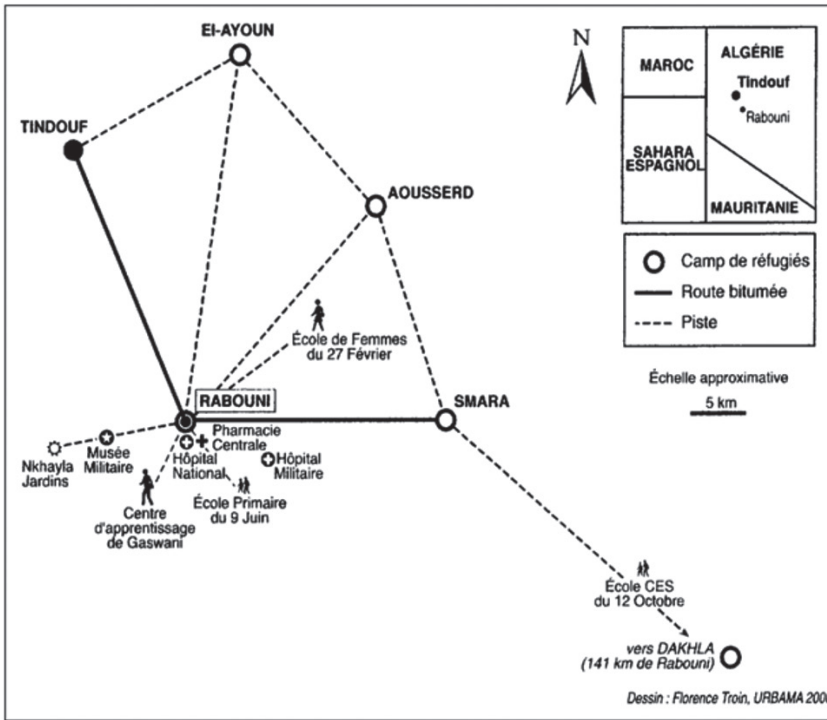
El-AYOUN

TINDOUF

AOUSSERD

N

MAROC

ALGÉRIE

Tindouf

Rabouni

SAHARA ESPAGNOL

MAURITANIE

Camp de réfugiés

Route bitumée

Piste

École de Femmes du 27 Février

Échelle approximative

5 km

RABOUNI

SMARA

Pharmacie Centrale

Nkhayla Jardins

Musée Militaire

Hôpital National

Hôpital Militaire

École Primaire du 9 Juin

Centre d'apprentissage de Gaswani

École CES du 12 Octobre

vers DAKHLA (141 km de Rabouni)

Dessin : Florence Troin, URBAMA 200